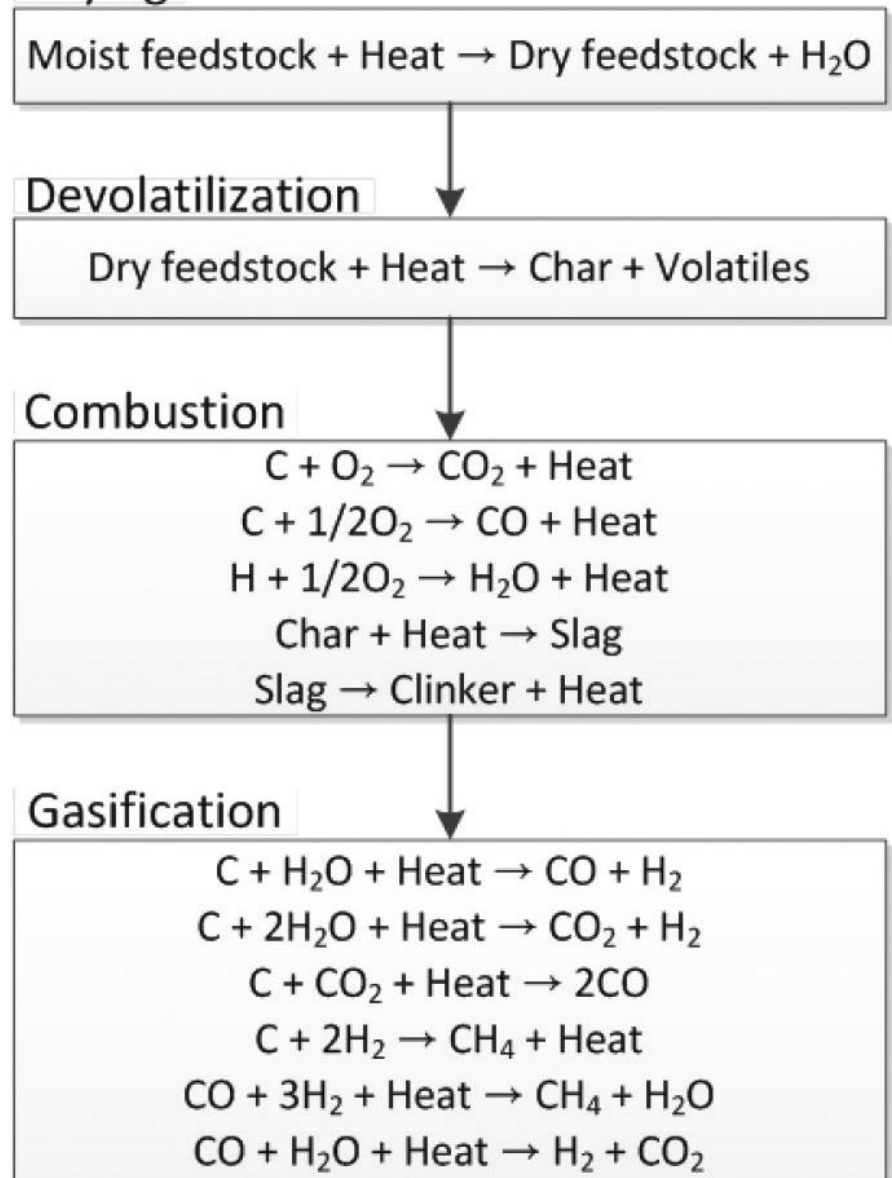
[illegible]

Moist feedstock + Heat → Dry feedstock + $H_2O$

Devolatilization

Dry feedstock + Heat → Char + Volatiles

Combustion

$C + O_2 \rightarrow CO_2$ + Heat
$C + 1/2O_2 \rightarrow CO$ + Heat
$H + 1/2O_2 \rightarrow H_2O$ + Heat
Char + Heat → Slag
Slag → Clinker + Heat

Gasification

$C + H_2O$ + Heat $\rightarrow CO + H_2$
$C + 2H_2O$ + Heat $\rightarrow CO_2 + H_2$
$C + CO_2$ + Heat $\rightarrow 2CO$
$C + 2H_2 \rightarrow CH_4$ + Heat
$CO + 3H_2$ + Heat $\rightarrow CH_4 + H_2O$
$CO + H_2O$ + Heat $\rightarrow H_2 + CO_2$